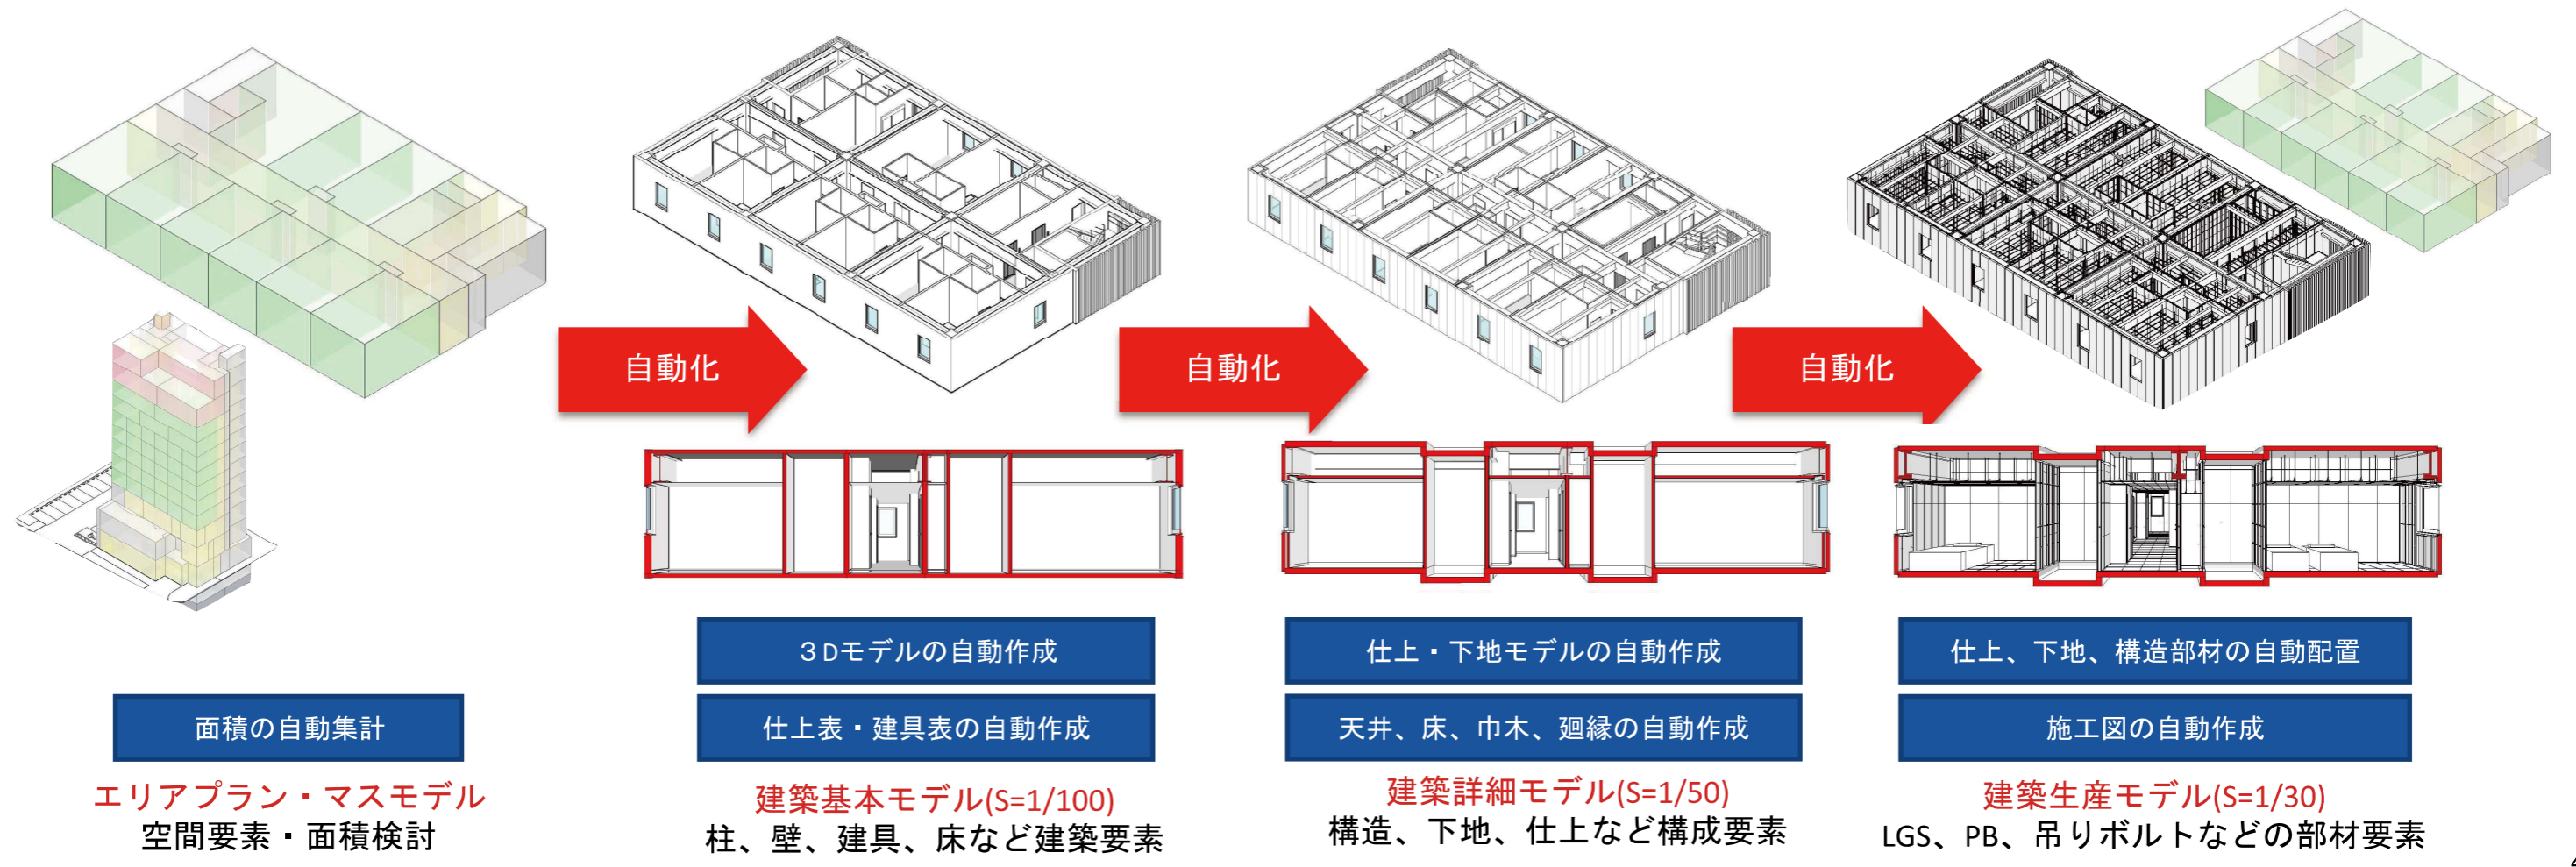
自動化

自動化

自動化

面積の自動集計

エリアプラン・マスモデル
空間要素・面積検討

３Dモデルの自動作成

仕上表・建具表の自動作成

建築基本モデル(S=1/100)
柱、壁、建具、床など建築要素

仕上・下地モデルの自動作成

天井、床、巾木、廻縁の自動作成

建築詳細モデル(S=1/50)
構造、下地、仕上など構成要素

仕上、下地、構造部材の自動配置

施工図の自動作成

建築生産モデル(S=1/30)
LGS、PB、吊りボルトなどの部材要素